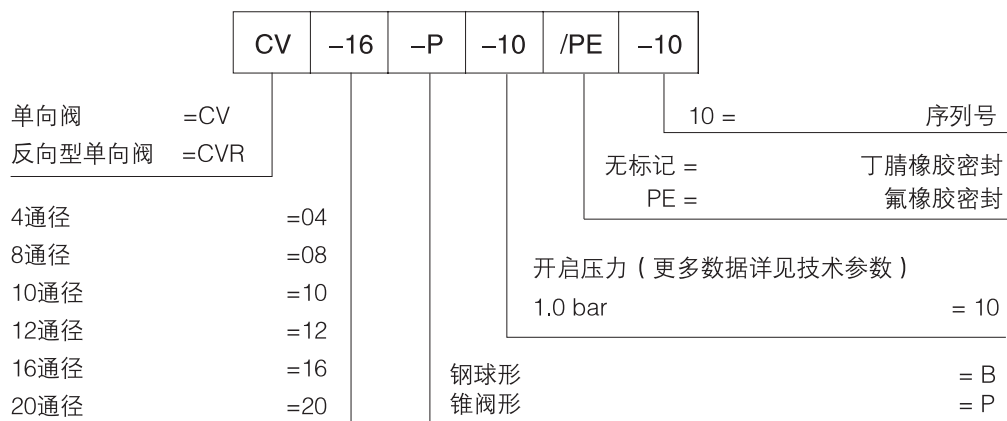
| CV | –16 | –P | –10 | /PE | –10 |
|---|---|---|---|---|---|

10 = 序列号

单向阀 =CV
反向型单向阀 =CVR

无标记 = 丁腈橡胶密封
PE = 氟橡胶密封

4通径 =04
8通径 =08
10通径 =10
12通径 =12
16通径 =16
20通径 =20

开启压力（更多数据详见技术参数）
1.0 bar = 10

钢球形 = B
锥阀形 = P